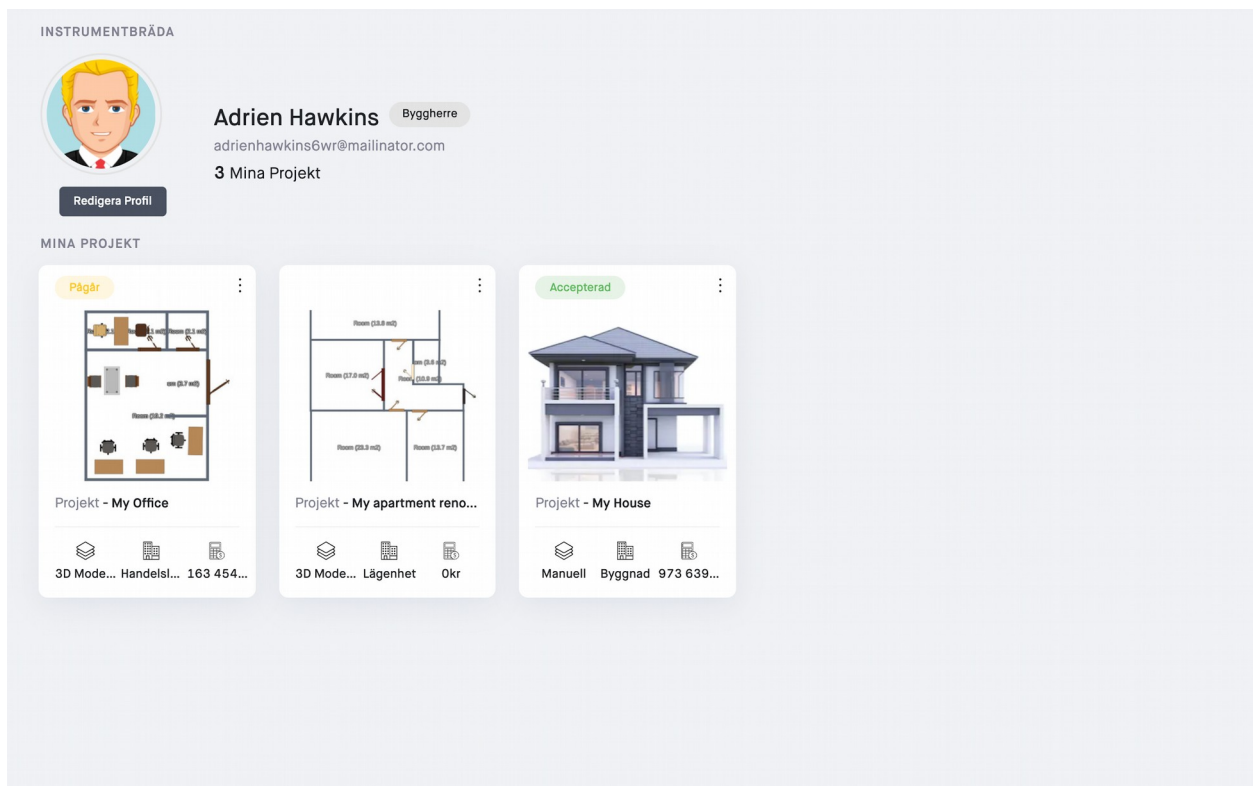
INSTRUMENTBRÄDA

Adrien Hawkins Byggherre
adrienhawkins6wr@mailinator.com
3 Mina Projekt

Redigera Profil

MINA PROJEKT

Pågår

Projekt - My Office

3D Mode... Handelsl... 163 454...

Room (13.8 m2)
Room (17.0 m2)
Room (10.9 m2)
Room (23.3 m2)
Room (13.7 m2)

Projekt - My apartment reno...

3D Mode... Lägenhet 0kr

Accepterad

Projekt - My House

Manuell Byggnad 973 639...